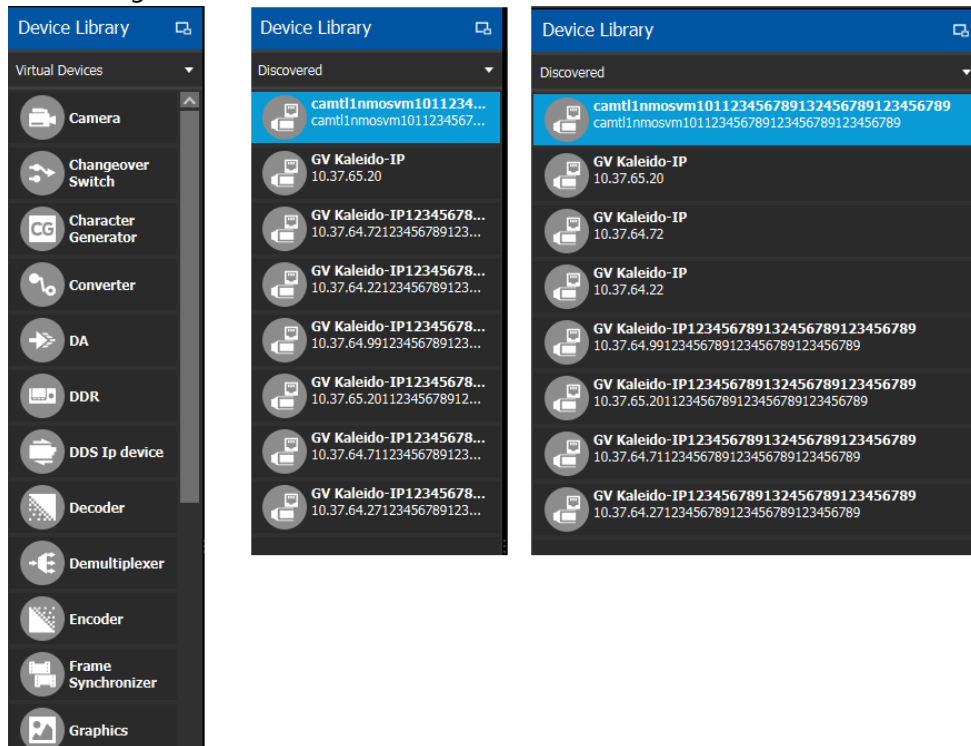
Device Library

Virtual Devices

Camera

Changeover Switch

Character Generator

Converter

DA

DDR

DDS Ip device

Decoder

Demultiplexer

Encoder

Frame Synchronizer

Graphics

Device Library

Discovered

camtl1nmosvm1011234...
camtl1nmosvm1011234567...

GV Kaleido-IP
10.37.65.20

GV Kaleido-IP12345678...
10.37.64.72123456789123...

GV Kaleido-IP12345678...
10.37.64.22123456789123...

GV Kaleido-IP12345678...
10.37.64.99123456789123...

GV Kaleido-IP12345678...
10.37.65.20112345678912...

GV Kaleido-IP12345678...
10.37.64.71123456789123...

GV Kaleido-IP12345678...
10.37.64.27123456789123...

Device Library

Discovered

camtl1nmosvm1011234567891324567891234567 89
camtl1nmosvm10112345678912345678912345678 9

GV Kaleido-IP
10.37.65.20

GV Kaleido-IP
10.37.64.72

GV Kaleido-IP
10.37.64.22

GV Kaleido-IP1234567891324567891234567 89
10.37.64.991234567891234567891234567 89

GV Kaleido-IP1234567891324567891234567 89
10.37.65.2011234567891234567891234567 89

GV Kaleido-IP1234567891324567891234567 89
10.37.64.7112345678912345678912345678 9

GV Kaleido-IP1234567891324567891234567 89
10.37.64.2712345678912345678912345678 9